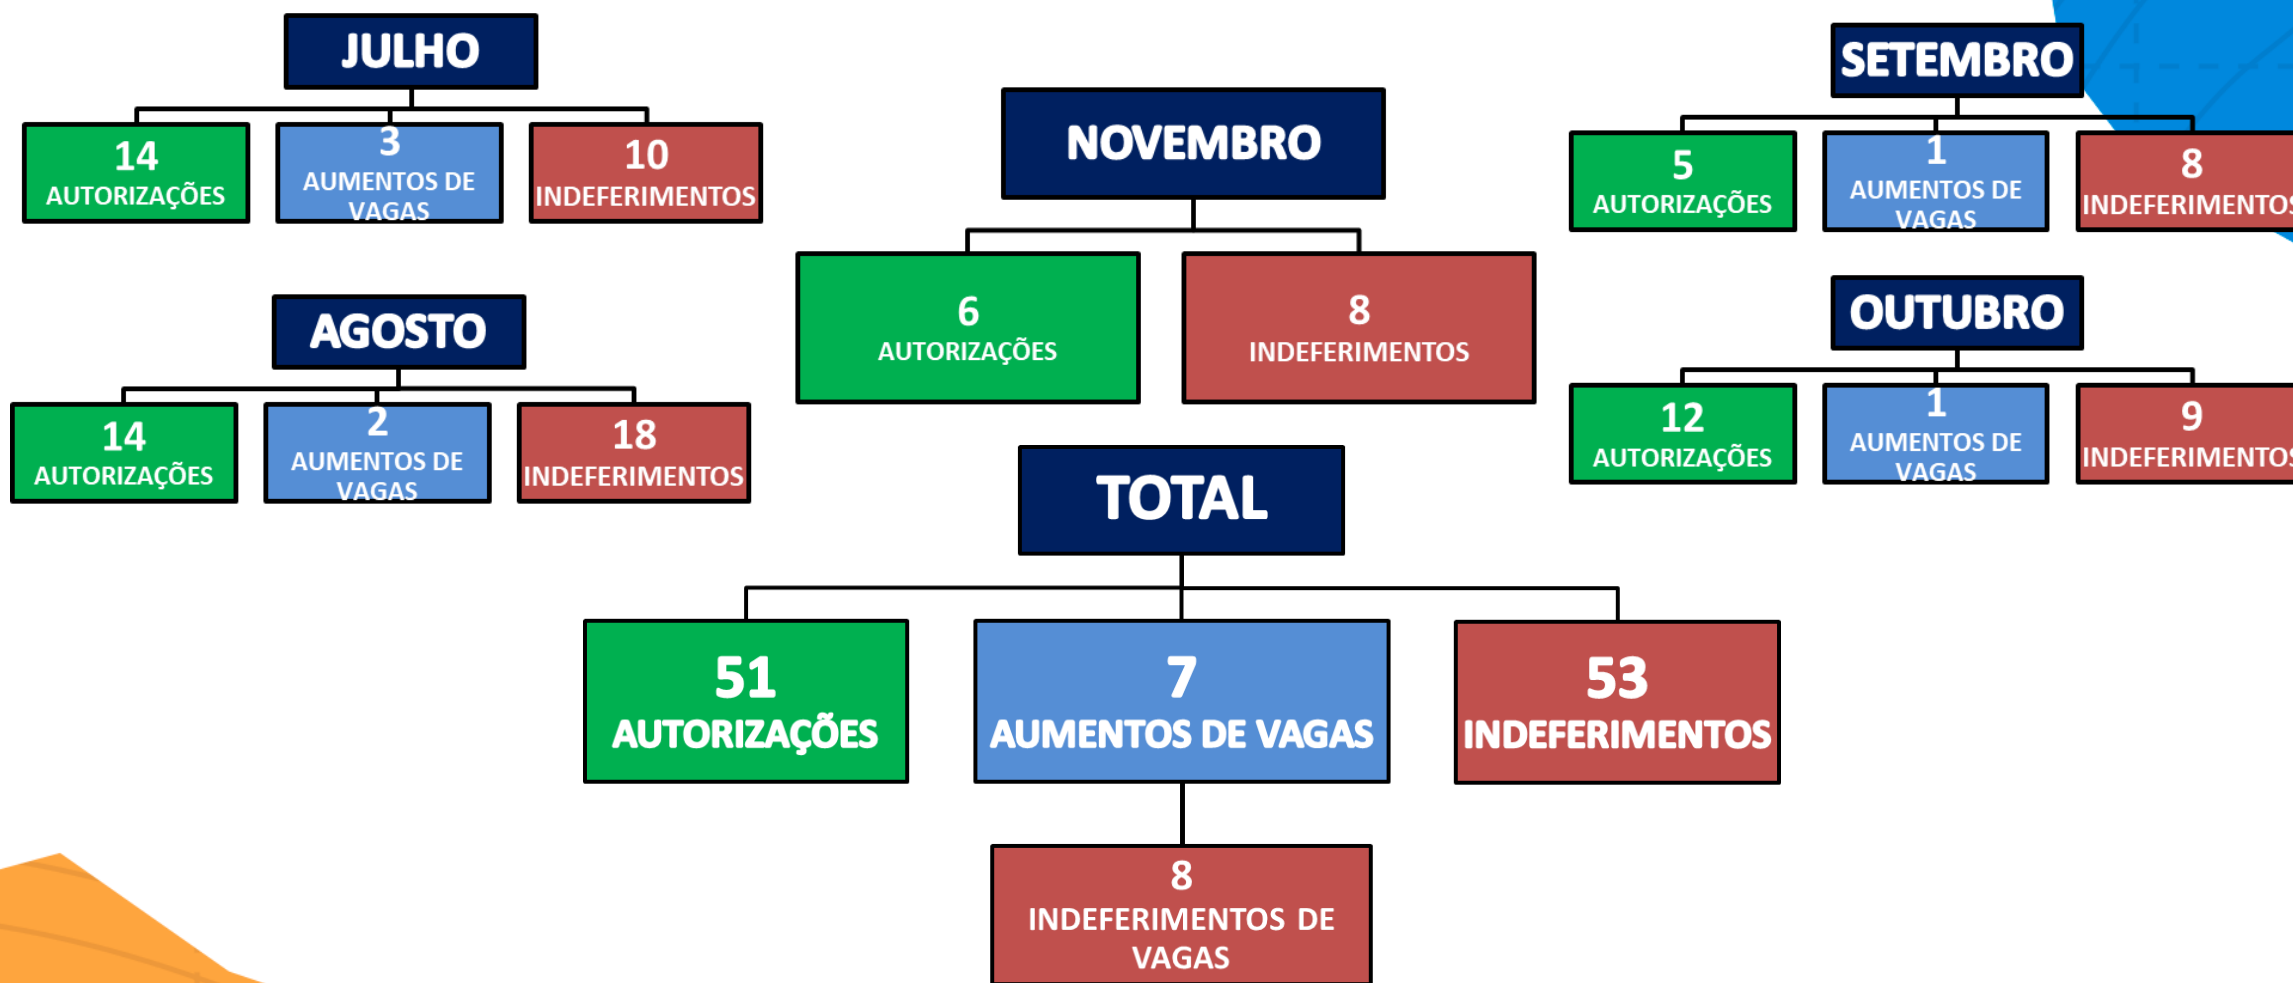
JULHO

14
AUTORIZAÇÕES

3
AUMENTOS DE VAGAS

10
INDEFERIMENTOS

AGOSTO

14
AUTORIZAÇÕES

2
AUMENTOS DE VAGAS

18
INDEFERIMENTOS

NOVEMBRO

6
AUTORIZAÇÕES

8
INDEFERIMENTOS

SETEMBRO

5
AUTORIZAÇÕES

1
AUMENTOS DE VAGAS

8
INDEFERIMENTOS

OUTUBRO

12
AUTORIZAÇÕES

1
AUMENTOS DE VAGAS

9
INDEFERIMENTOS

TOTAL

51
AUTORIZAÇÕES

7
AUMENTOS DE VAGAS

53
INDEFERIMENTOS

8
INDEFERIMENTOS DE VAGAS